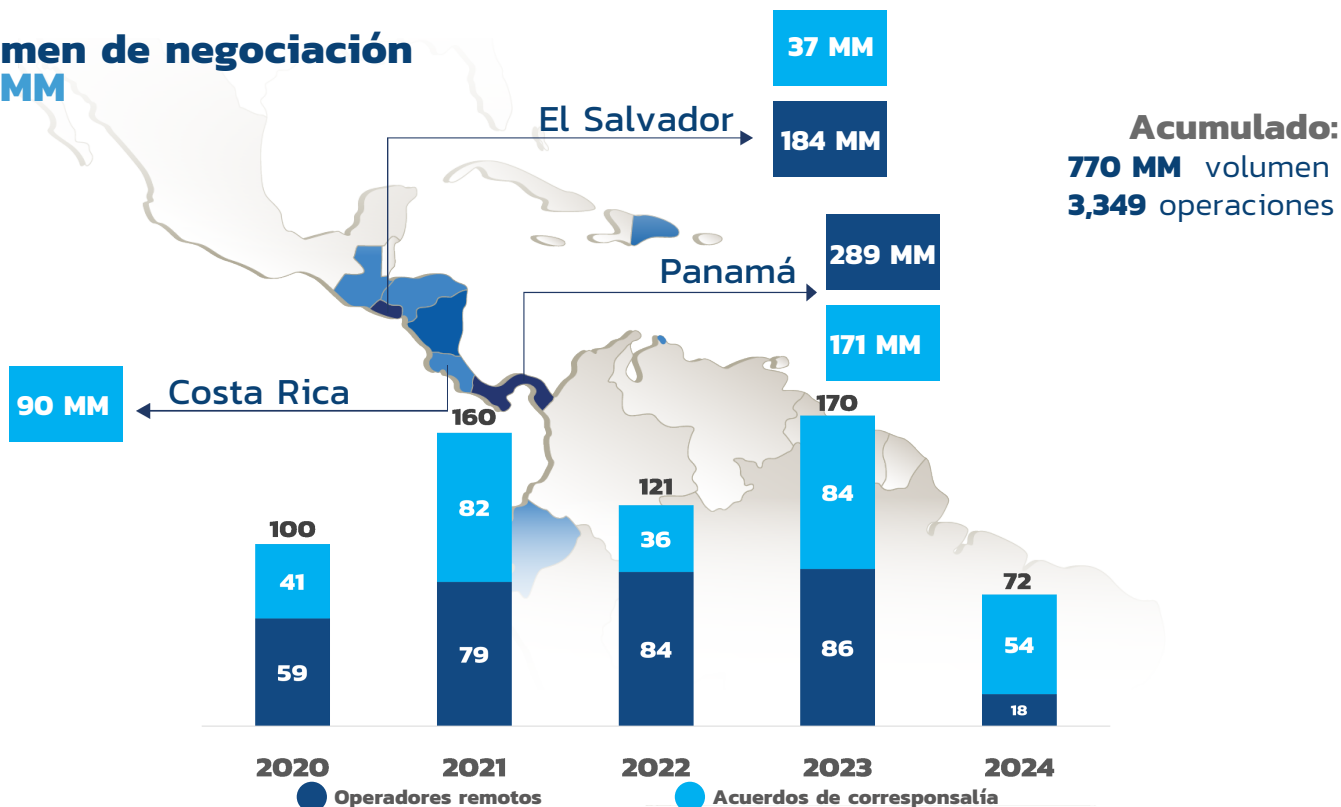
men de negociación
MM

37 MM

El Salvador

184 MM

Acumulado:
770 MM volumen
3,349 operaciones

289 MM

Panamá

171 MM

90 MM

Costa Rica

| | 2020 | 2021 | 2022 | 2023 | 2024 |
|---|---|---|---|---|---|
| Total | 100 | 160 | 121 | 170 | 72 |
| Acuerdos de corresponsalía | 41 | 82 | 36 | 84 | 54 |
| Operadores remotos | 59 | 79 | 84 | 86 | 18 |

Operadores remotos
Acuerdos de corresponsalía